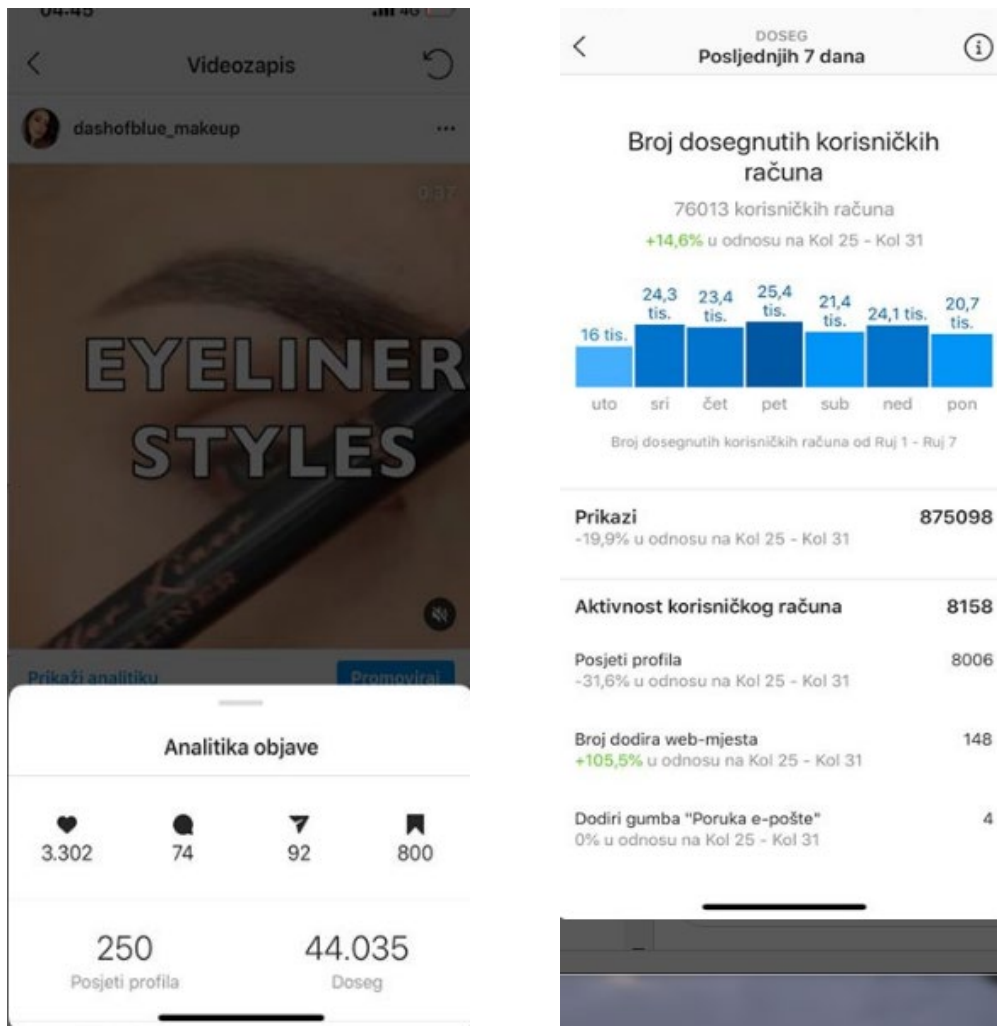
04:45

Videozapis

dashofblue_makeup

0:37

EYELINER STYLES

Prikaži analitiku

Promoviraj

Analitika objave

3.302

74

92

800

250
Posjeti profila

44.035
Doseg

DOSEG
Posljednjih 7 dana

Broj dosegnutih korisničkih računa

76013 korisničkih računa

+14,6% u odnosu na Kol 25 - Kol 31

| uto | sri | čet | pet | sub | ned | pon |
|---|---|---|---|---|---|---|
| 16 tis. | 24,3 tis. | 23,4 tis. | 25,4 tis. | 21,4 tis. | 24,1 tis. | 20,7 tis. |

Broj dosegnutih korisničkih računa od Ruj 1 - Ruj 7

Prikazi 875098
-19,9% u odnosu na Kol 25 - Kol 31

Aktivnost korisničkog računa 8158

Posjeti profila 8006
-31,6% u odnosu na Kol 25 - Kol 31

Broj dodira web-mjesta 148
+105,5% u odnosu na Kol 25 - Kol 31

Dodiri gumba "Poruka e-pošte" 4
0% u odnosu na Kol 25 - Kol 31